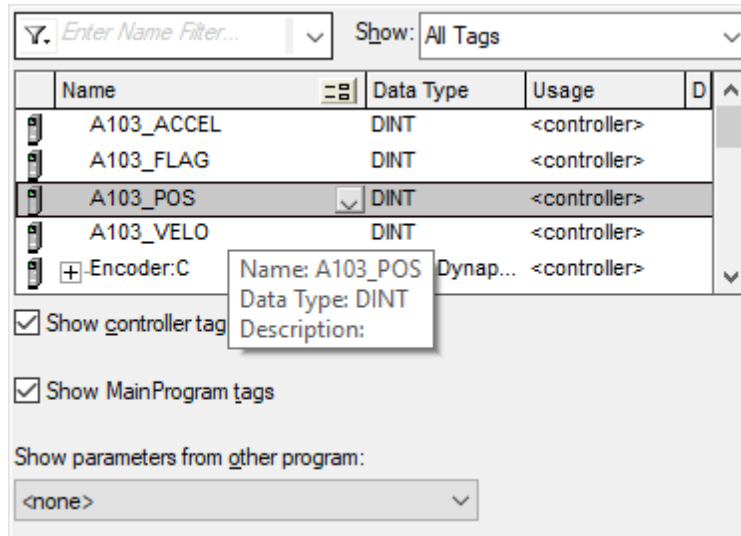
Enter Name Filter...

Show: All Tags

| Name | Data Type | Usage | D |
|---|---|---|---|
| A103_ACCEL | DINT | <controller> | |
| A103_FLAG | DINT | <controller> | |
| A103_POS | DINT | <controller> | |
| A103_VELO | DINT | <controller> | |
| Encoder:C | Dynap... | <controller> | |

Name: A103_POS
Data Type: DINT
Description:

Show controller tag

Show MainProgram tags

Show parameters from other program:

<none>